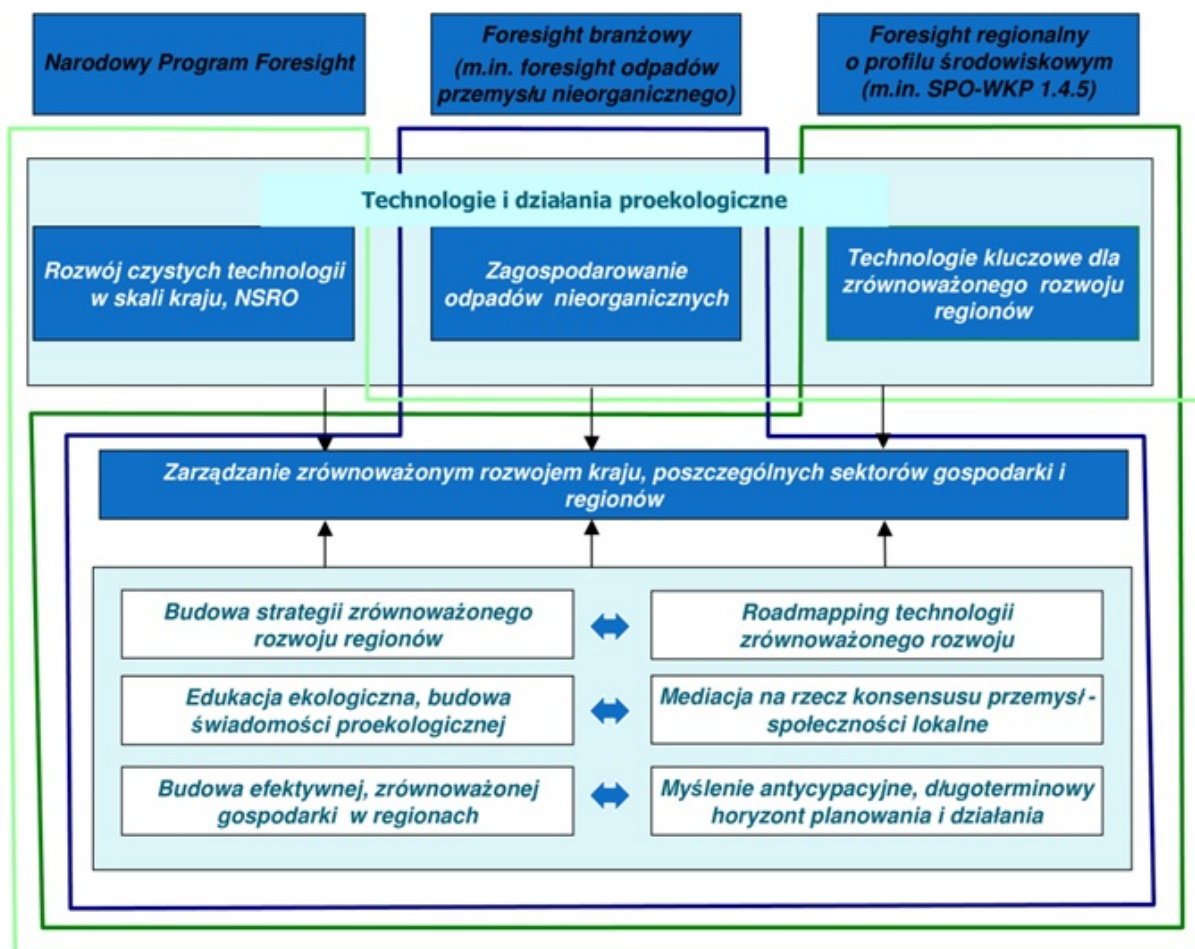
Narodowy Program Foresight

Foresight branżowy (m.in. foresight odpadów przemysłu nieorganicznego)

Foresight regionalny o profilu środowiskowym (m.in. SPO-WKP 1.4.5)

Technologie i działania proekologiczne

Rozwój czystych technologii w skali kraju, NSRO

Zagospodarowanie odpadów nieorganicznych

Technologie kluczowe dla zrównoważonego rozwoju regionów

Zarządzanie zrównoważonym rozwojem kraju, poszczególnych sektorów gospodarki i regionów

Budowa strategii zrównoważonego rozwoju regionów

Roadmapping technologii zrównoważonego rozwoju

Edukacja ekologiczna, budowa świadomości proekologicznej

Mediacja na rzecz konsensusu przemysł - społeczności lokalne

Budowa efektywnej, zrównoważonej gospodarki w regionach

Myślenie antycypacyjne, długoterminowy horyzont planowania i działania